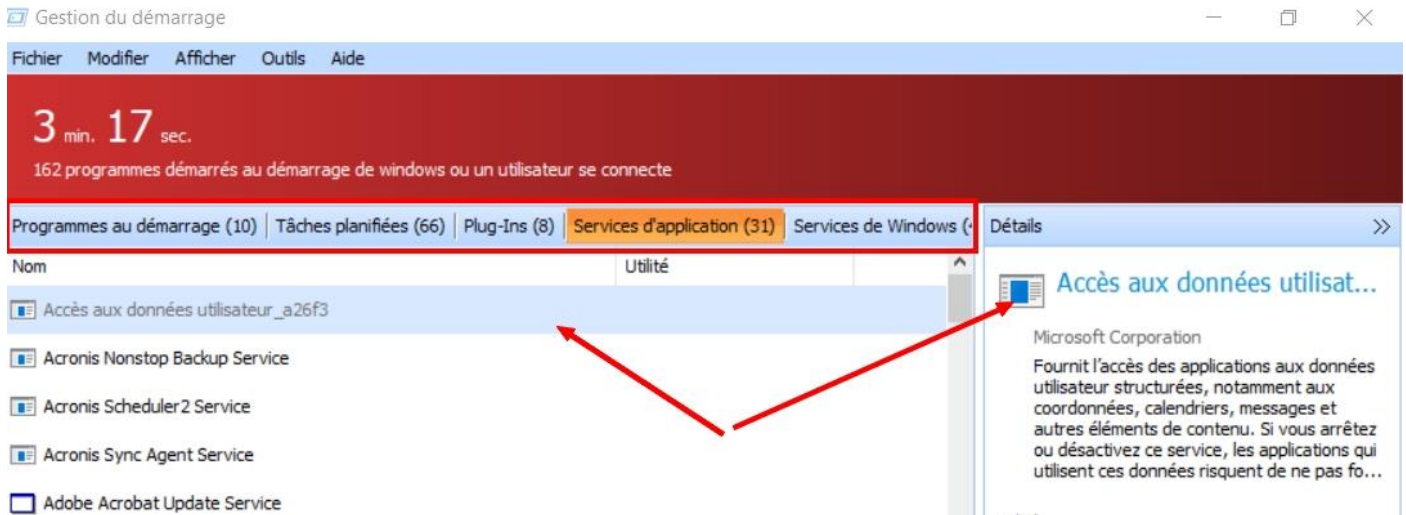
Gestion du démarrage

Fichier Modifier Afficher Outils Aide

3 min. 17 sec.

162 programmes démarrés au démarrage de windows ou un utilisateur se connecte

Programmes au démarrage (10) | Tâches planifiées (66) | Plug-Ins (8) | Services d'application (31) | Services de Windows ([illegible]

Détails

Nom | Utilité

Accès aux données utilisateur_a26f3

Acronis Nonstop Backup Service

Acronis Scheduler2 Service

Acronis Sync Agent Service

Adobe Acrobat Update Service

Accès aux données utilisat...

Microsoft Corporation

Fournit l'accès des applications aux données utilisateur structurées, notamment aux coordonnées, calendriers, messages et autres éléments de contenu. Si vous arrêtez ou désactivez ce service, les applications qui utilisent ces données risquent de ne pas fo...